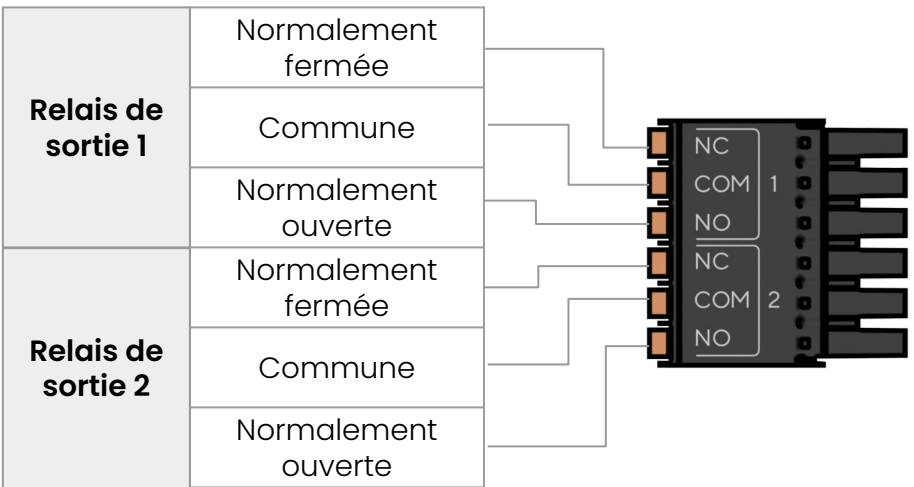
| Relais de sortie 1 | Normalement fermée |
|---|---|
| | Commune |
| | Normalement ouverte |
| Relais de sortie 2 | Normalement fermée |
| | Commune |
| | Normalement ouverte |

NC
COM 1
NO
NC
COM 2
NO